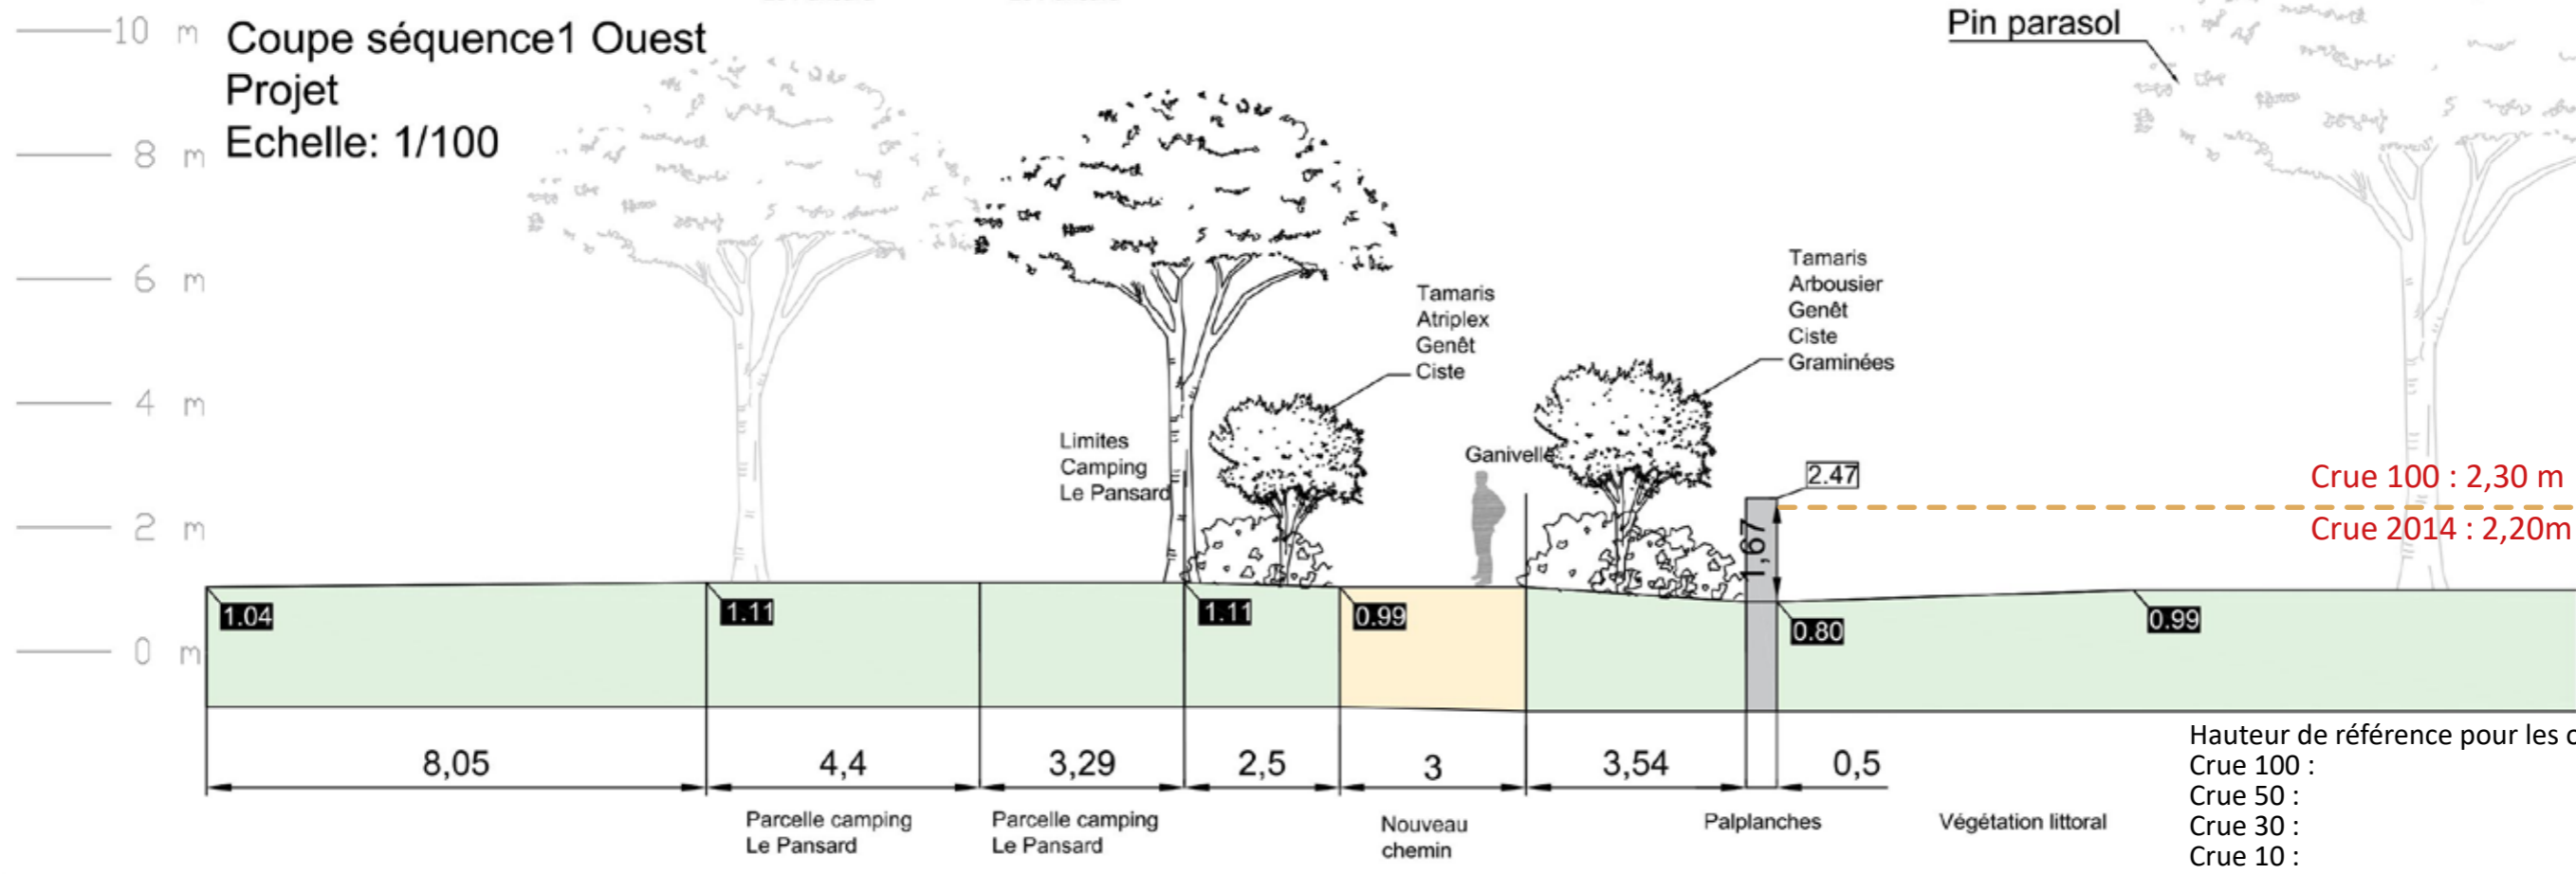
10 m
8 m
6 m
4 m
2 m
0 m

Coupe séquence1 Ouest
Projet
Echelle: 1/100

Pin parasol

Tamaris
Atriplex
Genêt
Ciste

Tamaris
Arbousier
Genêt
Ciste
Graminées

Limites
Camping
Le Pansard

Ganivelle

2.47

1,67

Crue 100 : 2,30 m
Crue 2014 : 2,20m

1.04
1.11
1.11
0.99
0.80
0.99

| 8,05 | 4,4 | 3,29 | 2,5 | 3 | 3,54 | | 0,5 |
|---|---|---|---|---|---|---|---|

Parcelle camping Le Pansard
Parcelle camping Le Pansard
Nouveau chemin
Palplanches
Végétation littoral

Hauteur de référence pour les c
Crue 100 :
Crue 50 :
Crue 30 :
Crue 10 :